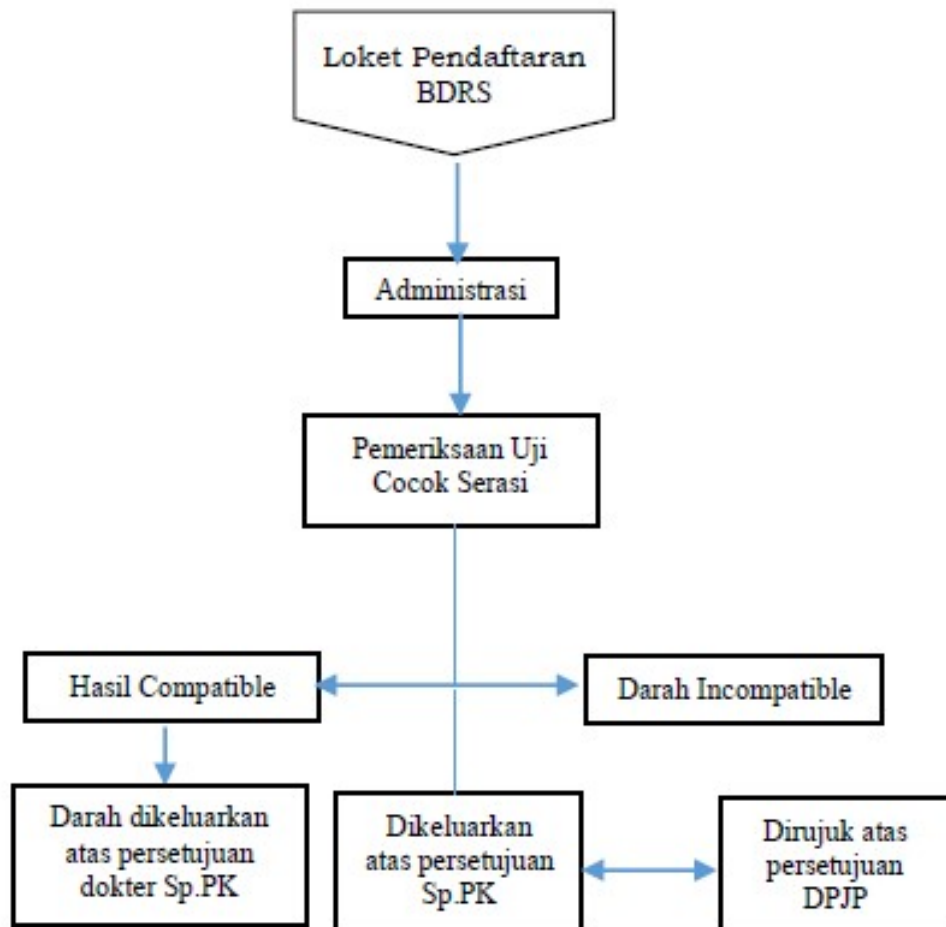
Loket Pendaftaran BDRS

Administrasi

Pemeriksaan Uji Cocok Serasi

Hasil Compatible

Darah Incompatible

Darah dikeluarkan atas persetujuan dokter Sp.PK

Dikeluarkan atas persetujuan Sp.PK

Dirujuk atas persetujuan DPJP